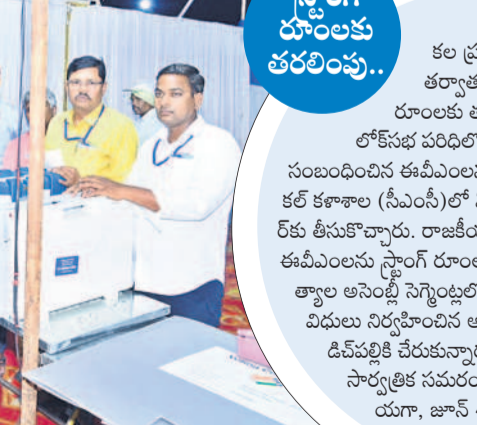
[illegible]
రూంలకు
తరలింపు..

కల ప్ర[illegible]
తర్వాత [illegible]
రూంలకు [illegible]
లోక్‌సభ పరిధిలో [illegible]
సంబంధించిన ఈవీఎంల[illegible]
కల్ కళాశాల (సీఎంసీ)లో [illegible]
ర్‌కు తీసుకొచ్చారు. రాజకీయ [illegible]
ఈవీఎంలను స్ట్రాంగ్ రూంల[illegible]
త్యాల అసెంబ్లీ సెగ్మెంట్లలో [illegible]
విధులు నిర్వహించిన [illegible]
డిచ్‌పల్లికి చేరుకున్నా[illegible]
సార్వత్రిక సమరం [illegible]
యగా, జూన్ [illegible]